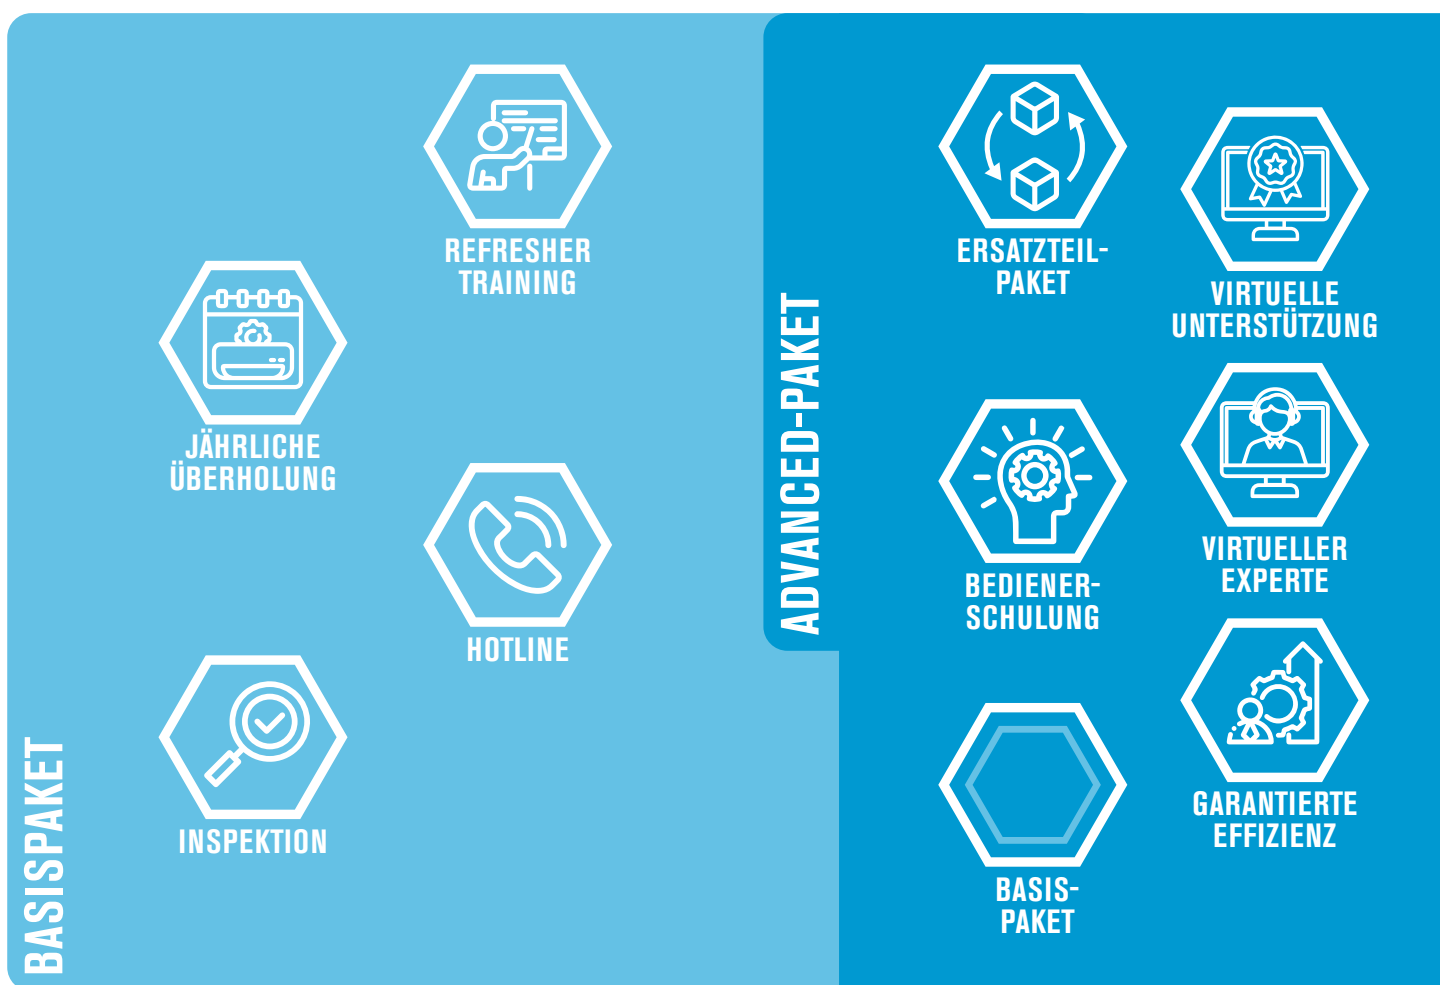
REFRESHER TRAINING

JÄHRLICHE ÜBERHOLUNG

HOTLINE

INSPEKTION

BASISPAKET

ADVANCED-PAKET

ERSATZTEIL-PAKET

VIRTUELLE UNTERSTÜTZUNG

BEDIENER-SCHULUNG

VIRTUELLER EXPERTE

BASIS-PAKET

GARANTIERTE EFFIZIENZ